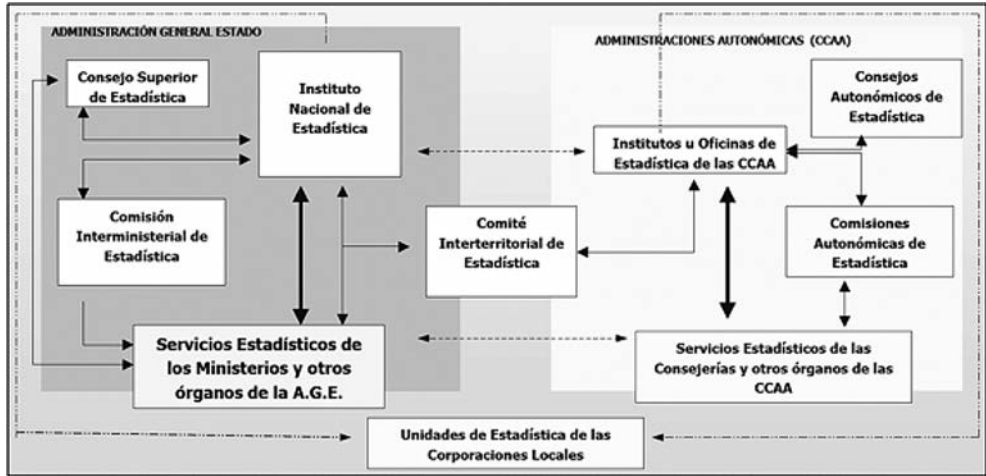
ADMINISTRACIÓN GENERAL ESTADO

Consejo Superior de Estadística

Instituto Nacional de Estadística

Comisión Interministerial de Estadística

Servicios Estadísticos de los Ministerios y otros órganos de la A.G.E.

Comité Interterritorial de Estadística

ADMINISTRACIONES AUTONÓMICAS (CCAA)

Consejos Autonómicos de Estadística

Institutos u Oficinas de Estadística de las CCAA

Comisiones Autonómicas de Estadística

Servicios Estadísticos de las Consejerías y otros órganos de las CCAA

Unidades de Estadística de las Corporaciones Locales